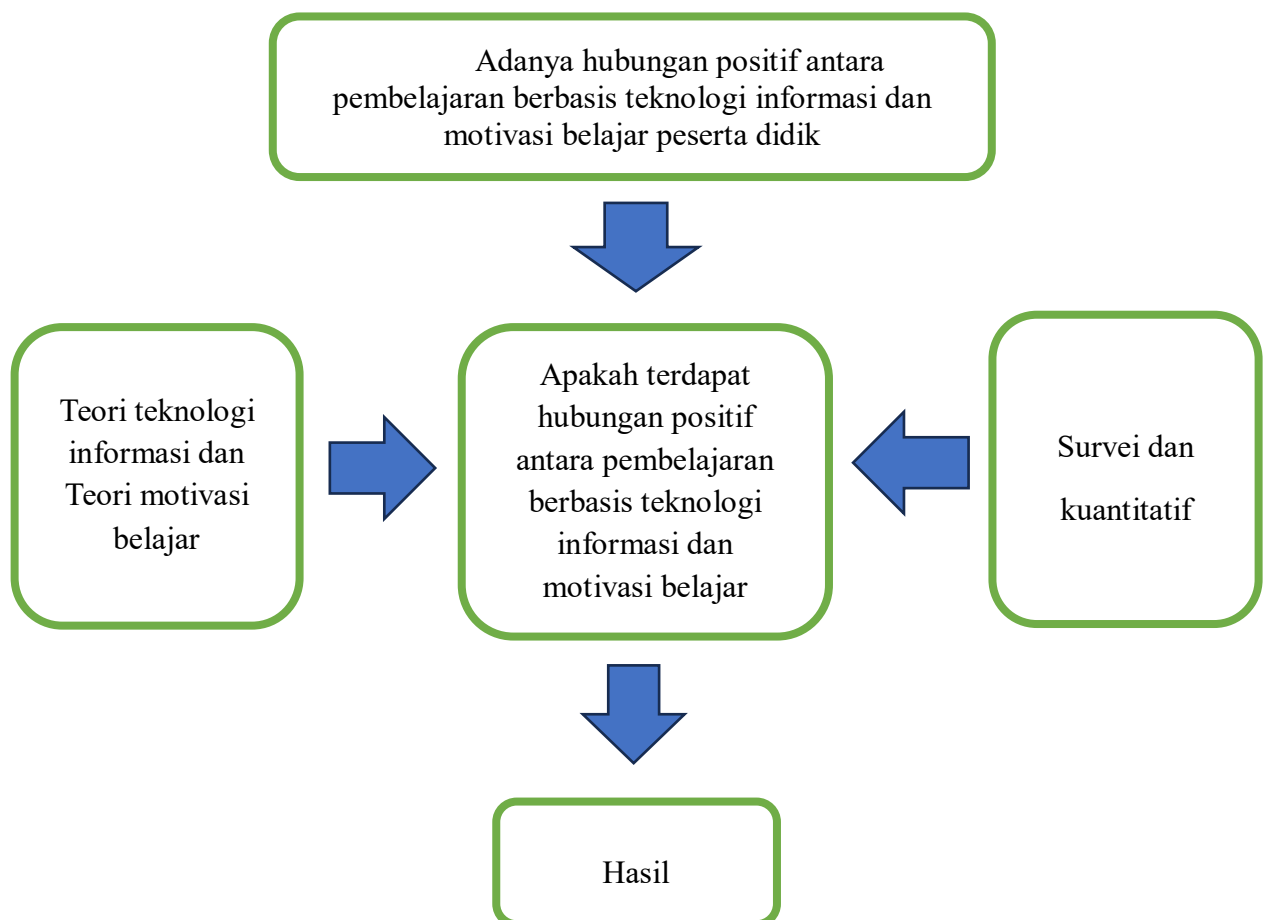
Adanya hubungan positif antara pembelajaran berbasis teknologi informasi dan motivasi belajar peserta didik

Teori teknologi informasi dan Teori motivasi belajar

Apakah terdapat hubungan positif antara pembelajaran berbasis teknologi informasi dan motivasi belajar

Survei dan kuantitatif

Hasil